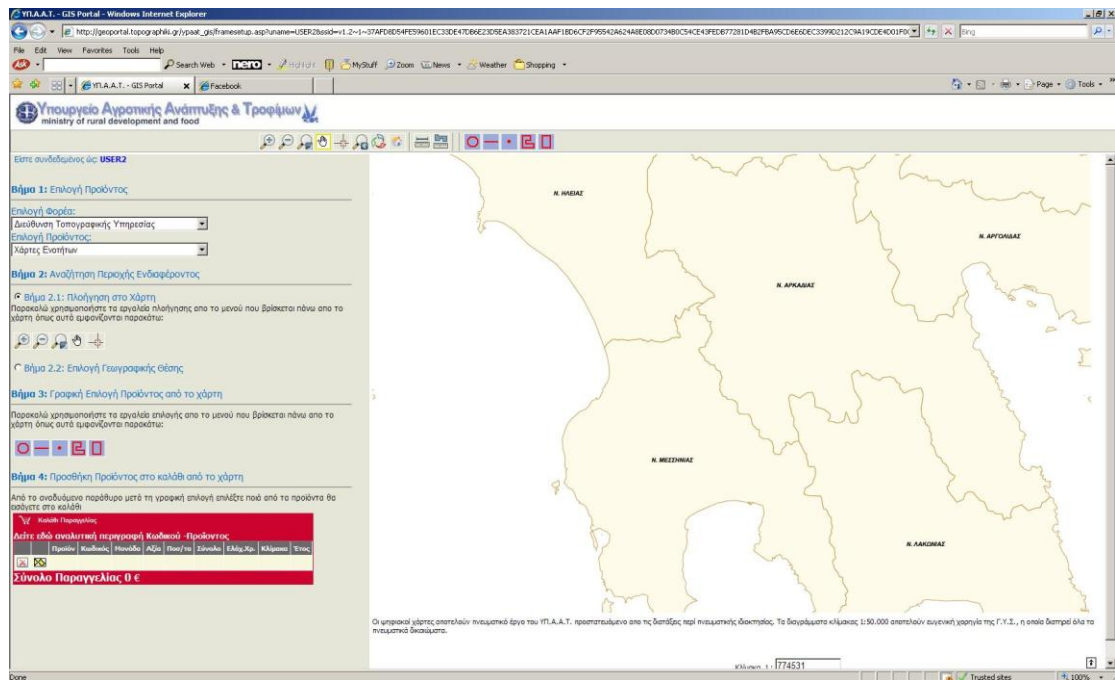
ΥΠ.Α.Α.Τ. - GIS Portal - Windows Internet Explorer

http://geoportal.topographiki.gr/ypaat_gis/framesetup.asp?uname=USER2&ssid=v1.2~1~37AFD8D54FE59601EC33DE47DB6E23D5EA383721CEA1AAF1BD6CF2F95542A624A8E08D0734B0C54CE43FEDB77281D4B2FBA95CD6E6DEC3399D212C9A19CDE4D01F0(

Bing

File Edit View Favorites Tools Help

Search Web · nero · Highlight · MyStuff · Zoom · News · Weather · Shopping

ΥΠ.Α.Α.Τ. - GIS Portal | Facebook

Page · Tools ·

Υπουργείο Αγροτικής Ανάπτυξης & Τροφίμων
ministry of rural development and food

Είστε συνδεδεμένος ώς: USER2

Βήμα 1: Επιλογή Προϊόντος

Επιλογή Φορέα:
Διεύθυνση Τοπογραφικής Υπηρεσίας
Επιλογή Προϊόντος:
Χάρτες Ενοτήτων

Βήμα 2: Αναζήτηση Περιοχής Ενδιαφέροντος

Βήμα 2.1: Πλοήγηση στο Χάρτη
Παρακαλώ χρησιμοποιήστε τα εργαλεία πλοήγησης απο το μενού που βρίσκεται πάνω απο το χάρτη όπως αυτά εμφανίζονται παρακάτω:

Βήμα 2.2: Επιλογή Γεωγραφικής Θέσης

Βήμα 3: Γραφική Επιλογή Προϊόντος από το χάρτη

Παρακαλώ χρησιμοποιήστε τα εργαλεία επιλογής απο το μενού που βρίσκεται πάνω απο το χάρτη όπως αυτά εμφανίζονται παρακάτω:

Βήμα 4: Προσθήκη Προϊόντος στο καλάθι από το χάρτη

Από το αναδυόμενο παράθυρο μετά τη γραφική επιλογή επιλέξτε ποιά από τα προϊόντα θα βάλετε στο καλάθι

Καλάθι Παραγγελίας
Δείτε εδώ αναλυτική περιγραφή Κωδικού -Προϊόντος

| | | Προϊόν | Κωδικός | Μονάδα | Αξία | Ποσ/τα | Σύνολο | Ελάχ.Χρ. | Κλίμακα | Έτος |
|---|---|---|---|---|---|---|---|---|---|---|

Σύνολο Παραγγελίας 0 €

Ν. ΗΛΕΙΑΣ
Ν. ΑΡΓΟΛΙΔΑΣ
Ν. ΑΡΚΑΔΙΑΣ
Ν. ΜΕΣΣΗΝΙΑΣ
Ν. ΛΑΚΩΝΙΑΣ

Οι ψηφιακοί χάρτες αποτελούν πνευματικό έργο του ΥΠ.Α.Α.Τ. προστατευόμενο απο τις διατάξεις περί πνευματικής ιδιοκτησίας. Τα διαγράμματα κλίμακας 1:50.000 αποτελούν ευγενική χορηγία της Γ.Υ.Σ., η οποία διατηρεί όλα τα πνευματικά δικαιώματα.

Κλίμακα 1: 774531

Done
Trusted sites
100%